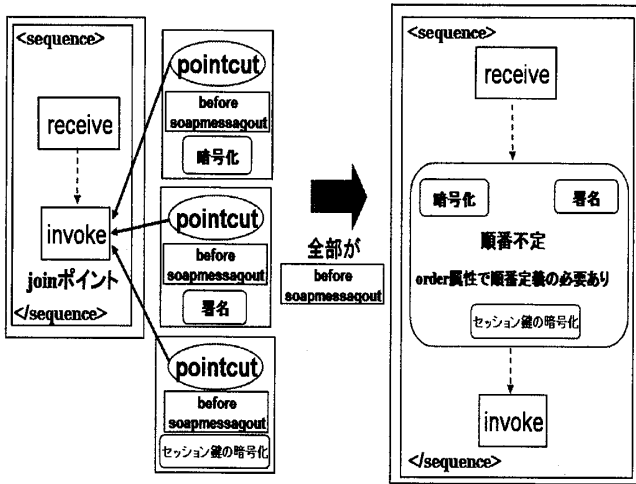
<sequence>

receive

invoke

joinポイント

</sequence>

pointcut

before soapmessagout

暗号化

pointcut

before soapmessagout

署名

pointcut

before soapmessagout

セッション鍵の暗号化

全部が

before soapmessagout

<sequence>

receive

暗号化

署名

順番不定

order属性で順番定義の必要あり

セッション鍵の暗号化

invoke

</sequence>